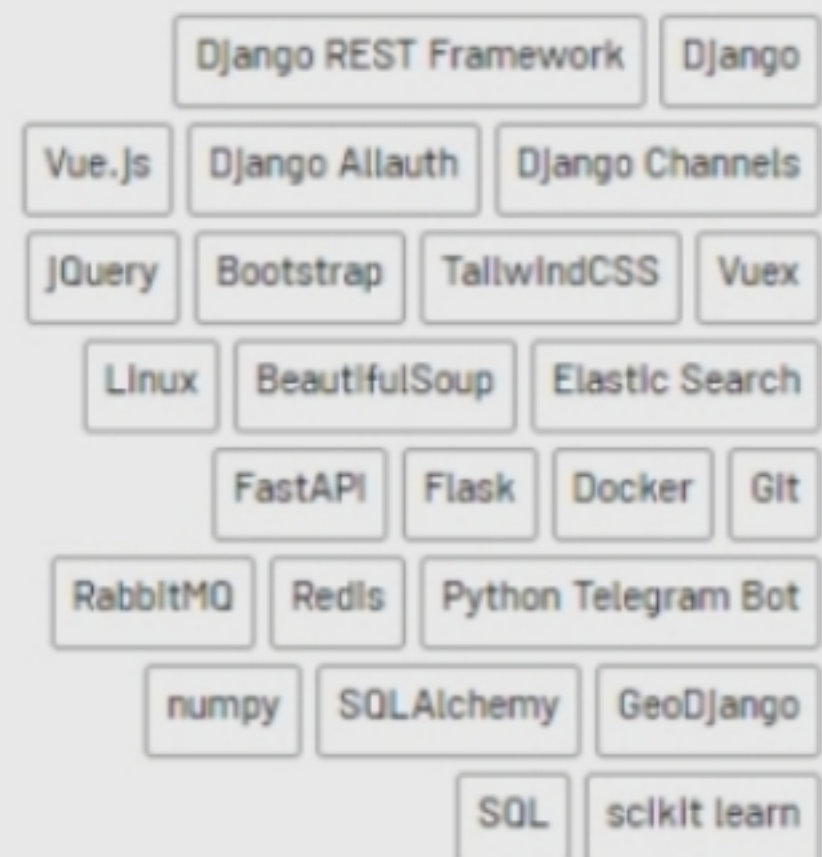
Django REST Framework Django

Vue.js Django Allauth Django Channels

jQuery Bootstrap TailwindCSS Vuex

Linux BeautifulSoup Elastic Search

FastAPI Flask Docker Git

RabbitMQ Redis Python Telegram Bot

numpy SQLAlchemy GeoDjango

SQL scikit learn